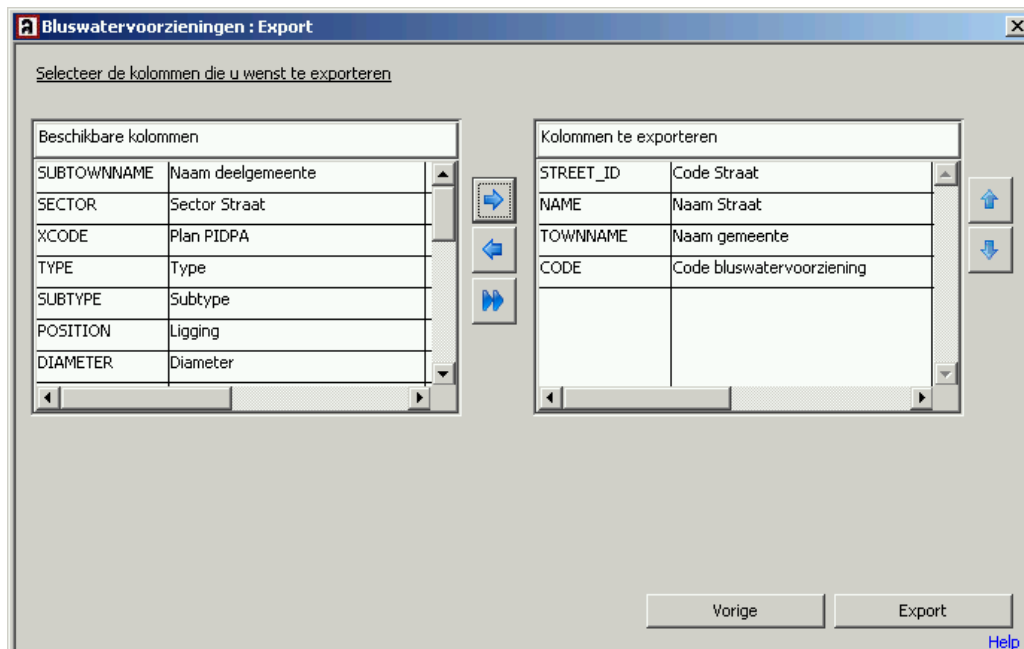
Bluswatervoorzieningen : Export

Selecteer de kolommen die u wenst te exporteren

| Beschikbare kolommen | |
|---|---|
| SUBTOWNNAME | Naam deelgemeente |
| SECTOR | Sector Straat |
| XCODE | Plan PIDPA |
| TYPE | Type |
| SUBTYPE | Subtype |
| POSITION | Ligging |
| DIAMETER | Diameter |

| Kolommen te exporteren | |
|---|---|
| STREET_ID | Code Straat |
| NAME | Naam Straat |
| TOWNNAME | Naam gemeente |
| CODE | Code bluswatervoorziening |

Vorige

Export

Help